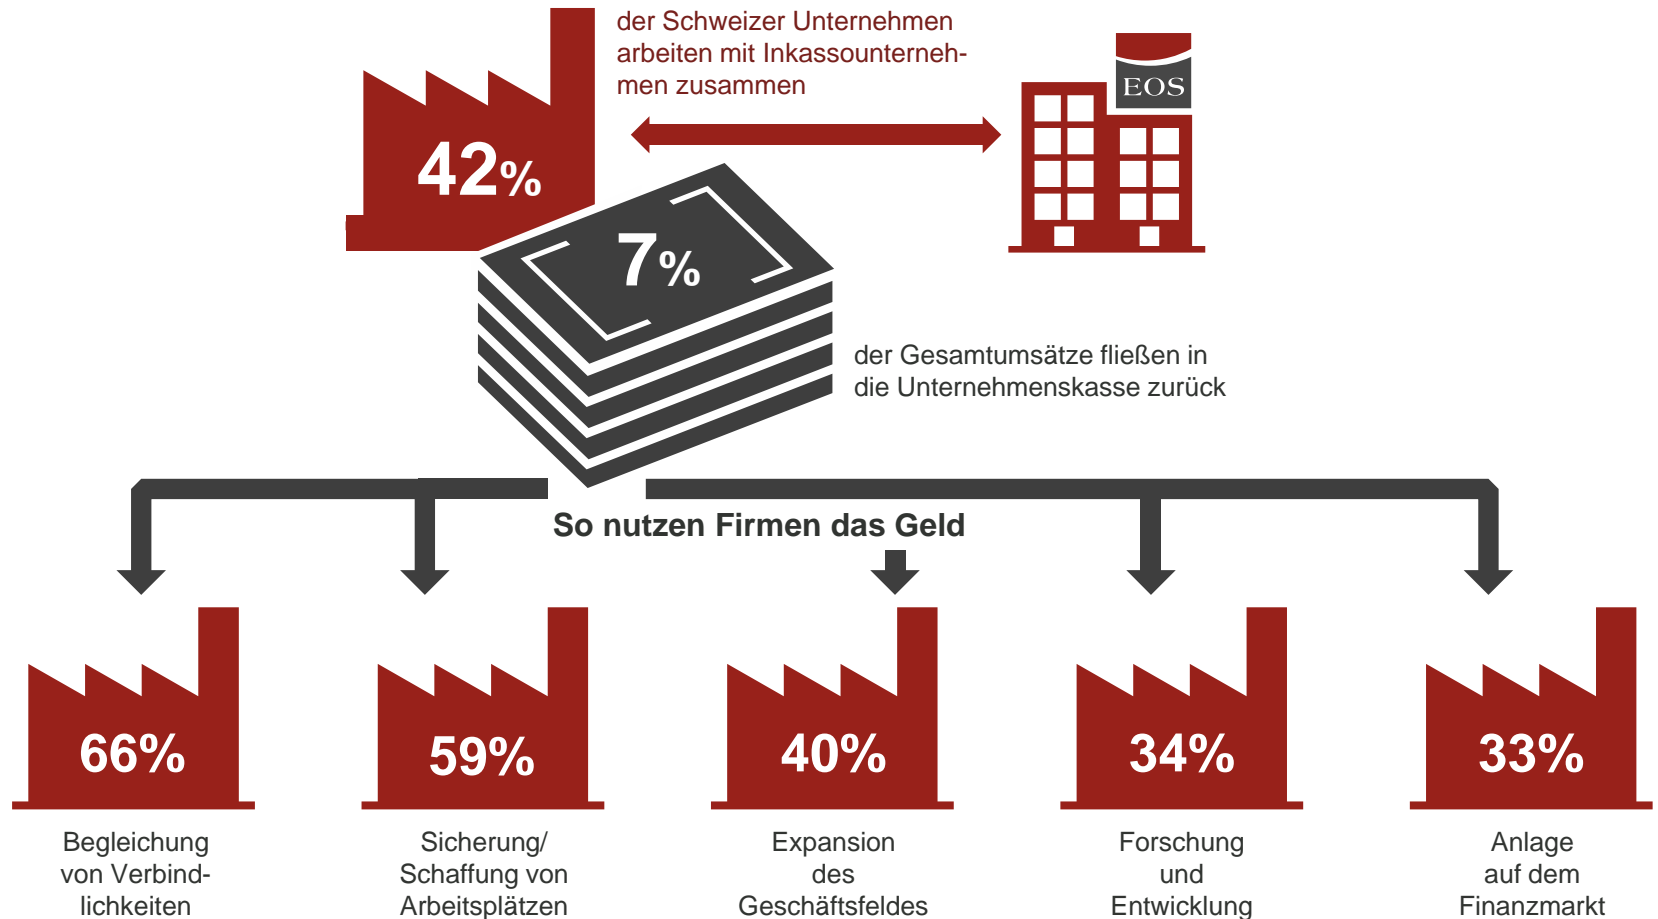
42%

der Schweizer Unternehmen arbeiten mit Inkassounternehmen zusammen

EOS

7%

der Gesamtumsätze fließen in die Unternehmenskasse zurück

So nutzen Firmen das Geld

66%

Begleichung von Verbindlichkeiten

59%

Sicherung/ Schaffung von Arbeitsplätzen

40%

Expansion des Geschäftsfeldes

34%

Forschung und Entwicklung

33%

Anlage auf dem Finanzmarkt